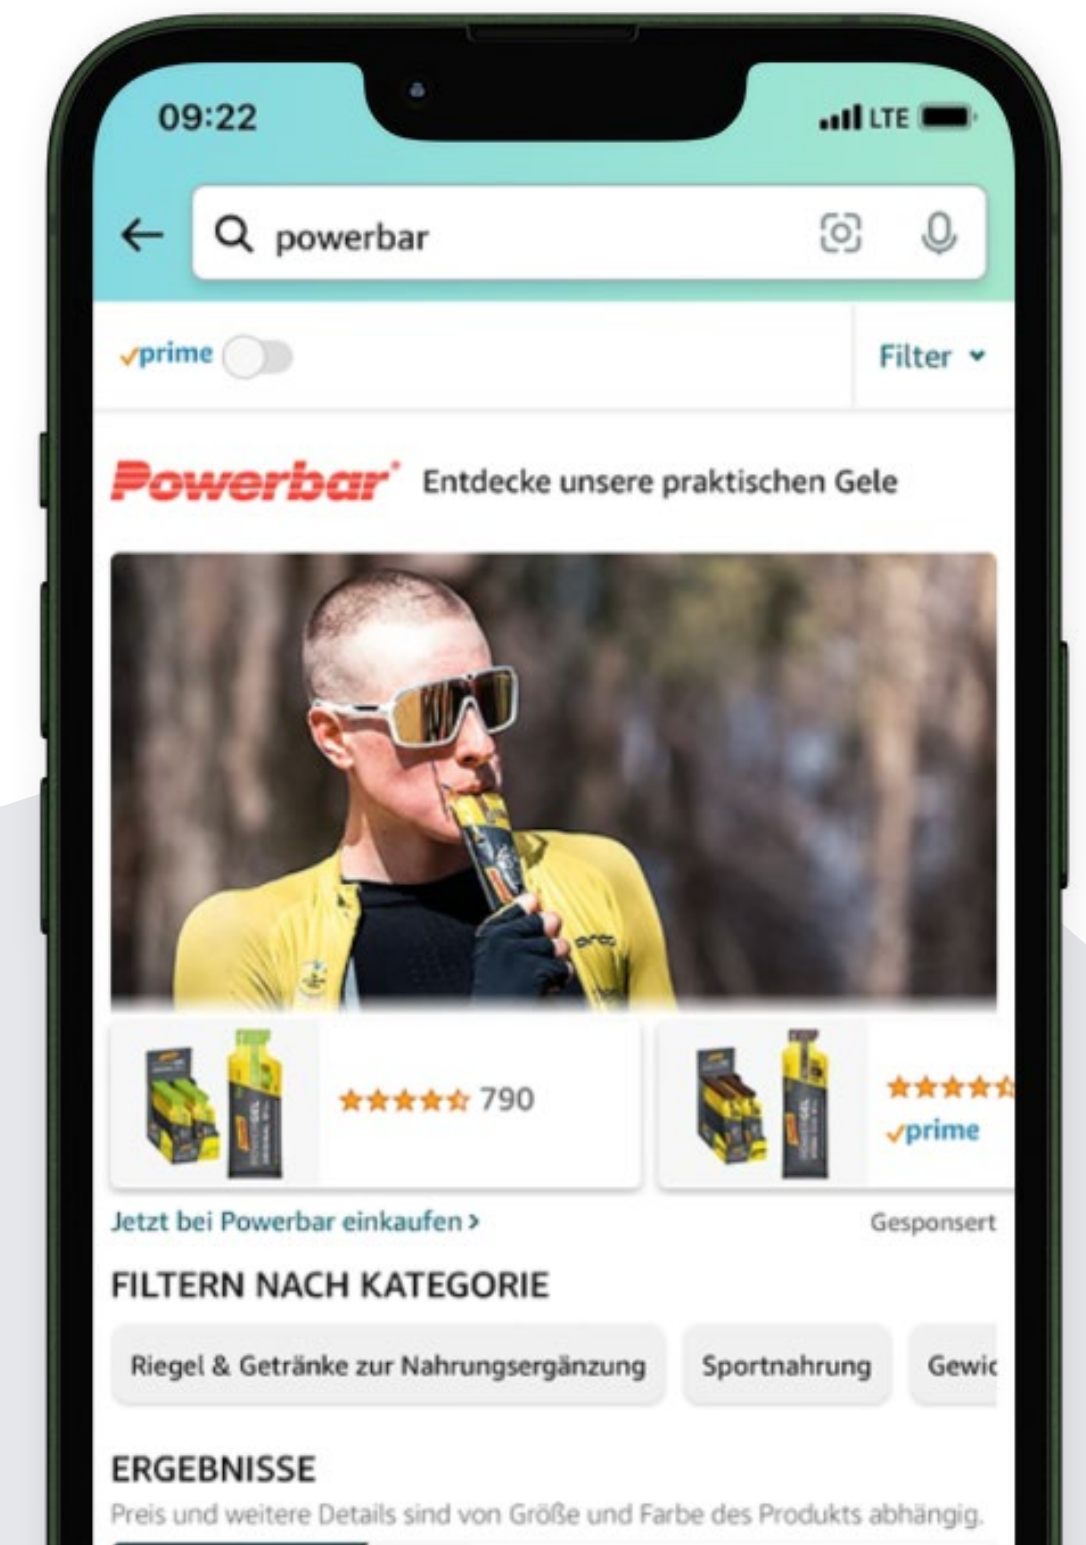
09:22

LTE

powerbar

prime

Filter

Powerbar Entdecke unsere praktischen Gele

790

prime

Jetzt bei Powerbar einkaufen >

Gesponsert

FILTERN NACH KATEGORIE

Riegel & Getränke zur Nahrungsergänzung

Sportnahrung

Gewic

ERGEBNISSE

Preis und weitere Details sind von Größe und Farbe des Produkts abhängig.